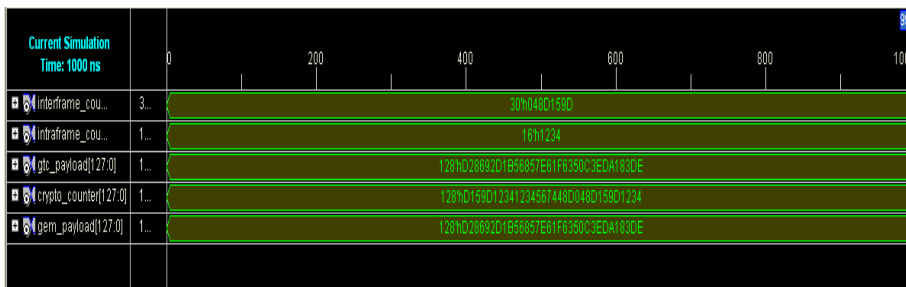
Current Simulation Time: 1000 ns

0 200 400 600 800 100

interframe_cou... 3... 30'h048D159D

intraframe_cou... 1... 16'h1234

gtc_payload[127:0] 1... 128'hD28692D1B56857E61F6350C3EDA183DE

crypto_counter[127:0] 1... 128'hD159D12341234567448D048D159D1234

gem_payload[127:0] 1... 128'hD28692D1B56857E61F6350C3EDA183DE